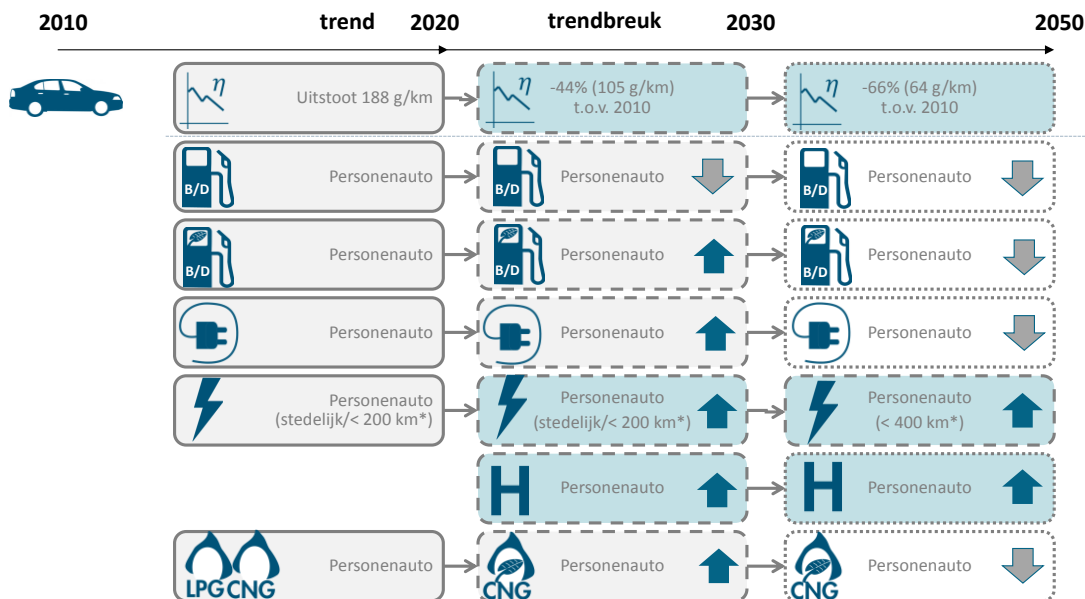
2010 trend 2020 trendbreuk 2030 2050

$\eta$ Uitstoot 188 g/km

$\eta$ -44% (105 g/km) t.o.v. 2010

$\eta$ -66% (64 g/km) t.o.v. 2010

B/D Personenauto

B/D Personenauto

B/D Personenauto

B/D Personenauto

B/D Personenauto

B/D Personenauto

Personenauto

Personenauto

Personenauto

Personenauto (stedelijk/< 200 km*)

Personenauto (stedelijk/< 200 km*)

Personenauto (< 400 km*)

H Personenauto

H Personenauto

LPG CNG Personenauto

CNG Personenauto

CNG Personenauto